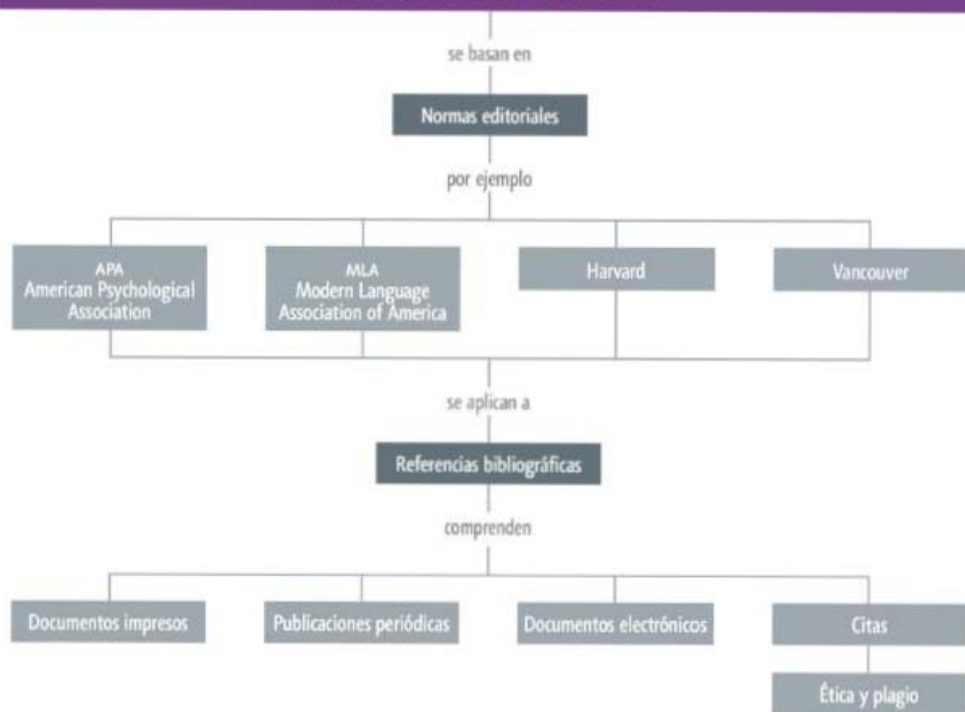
se basan en

Normas editoriales

por ejemplo

APA
American Psychological Association

MLA
Modern Language Association of America

Harvard

Vancouver

se aplican a

Referencias bibliográficas

comprenden

Documentos impresos

Publicaciones periódicas

Documentos electrónicos

Citas

Ética y plagio